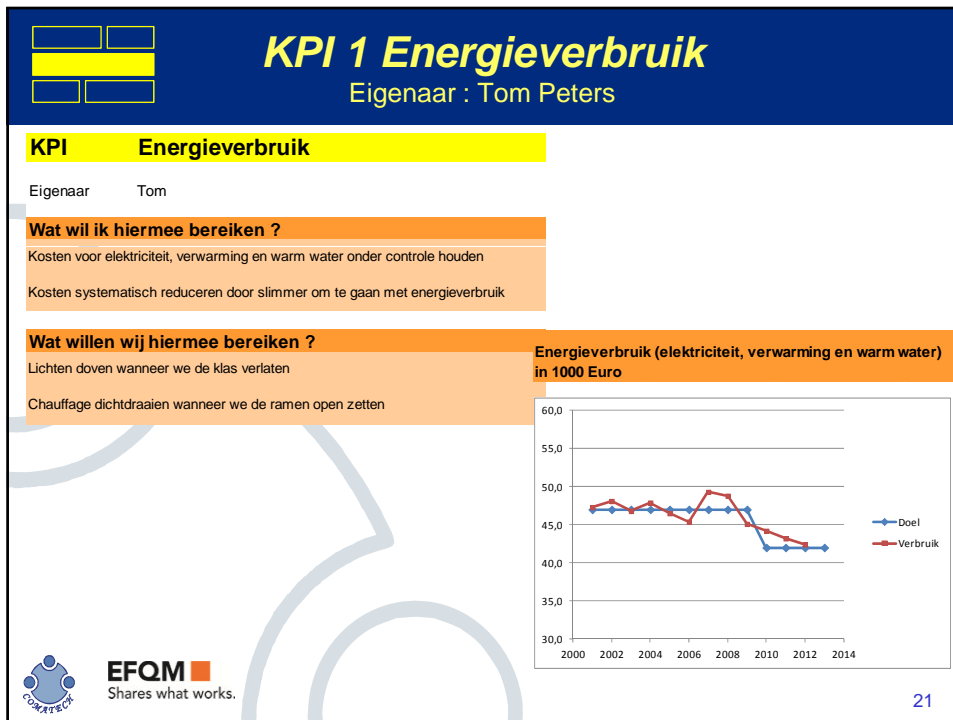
KPI 1 Energieverbruik
Eigenaar : Tom Peters

KPI Energieverbruik

Eigenaar Tom

Wat wil ik hiermee bereiken ?

Kosten voor elektriciteit, verwarming en warm water onder controle houden

Kosten systematisch reduceren door slimmer om te gaan met energieverbruik

Wat willen wij hiermee bereiken ?

Lichten doven wanneer we de klas verlaten

Chauffage dichtdraaien wanneer we de ramen open zetten

Energieverbruik (elektriciteit, verwarming en warm water) in 1000 Euro

60,0
55,0
50,0
45,0
40,0
35,0
30,0
2000 2002 2004 2006 2008 2010 2012 2014

Doel
Verbruik

COMATECH

EFQM
Shares what works.

21